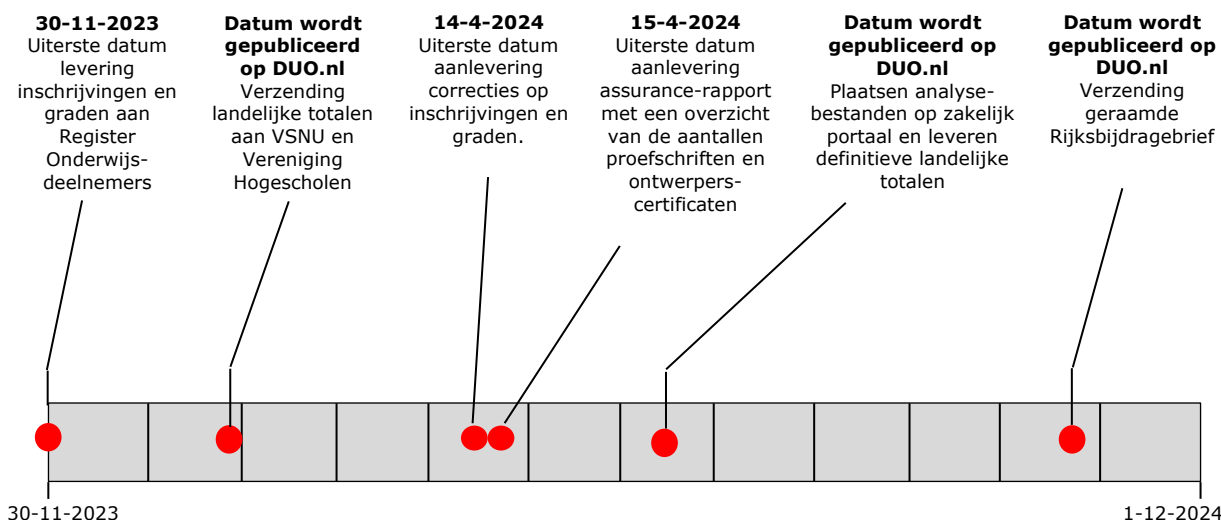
**30-11-2023**
Uiterste datum levering inschrijvingen en graden aan Register Onderwijsdeelnemers

**Datum wordt gepubliceerd op DUO.nl**
Verzending landelijke totalen aan VSNU en Vereniging Hogescholen

**14-4-2024**
Uiterste datum aanlevering correcties op inschrijvingen en graden.

**15-4-2024**
Uiterste datum aanlevering assurance-rapport met een overzicht van de aantallen proefschriften en ontwerpers-certificaten

**Datum wordt gepubliceerd op DUO.nl**
Plaatsen analyse-bestanden op zakelijk portaal en leveren definitieve landelijke totalen

**Datum wordt gepubliceerd op DUO.nl**
Verzending geraamde Rijksbijdragebrief

30-11-2023

1-12-2024